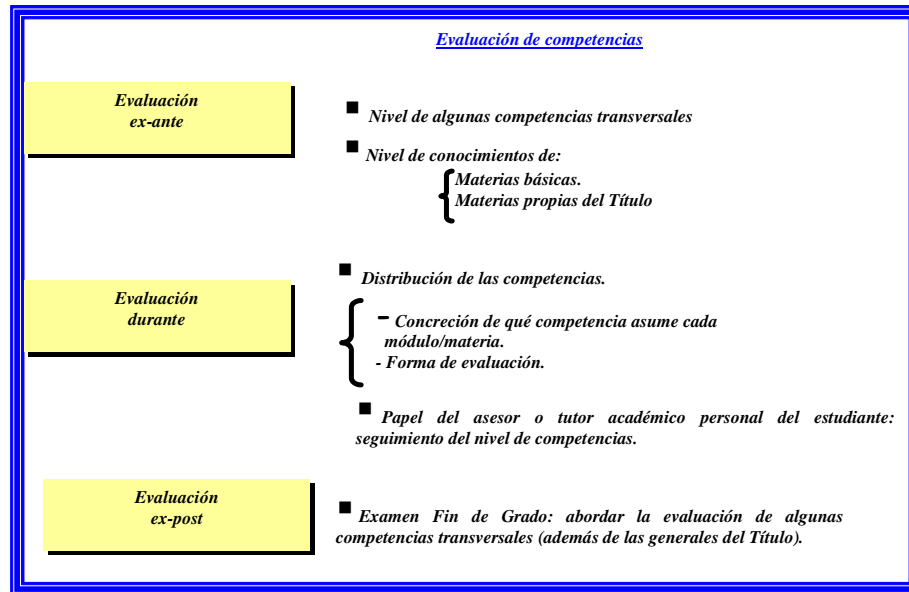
Evaluación de competencias

Evaluación ex-ante

■ Nivel de algunas competencias transversales

■ Nivel de conocimientos de:
Materias básicas.
Materias propias del Título

Evaluación durante

■ Distribución de las competencias.

- Concreción de qué competencia asume cada módulo/materia.
- Forma de evaluación.

■ Papel del asesor o tutor académico personal del estudiante: seguimiento del nivel de competencias.

Evaluación ex-post

■ Examen Fin de Grado: abordar la evaluación de algunas competencias transversales (además de las generales del Título).